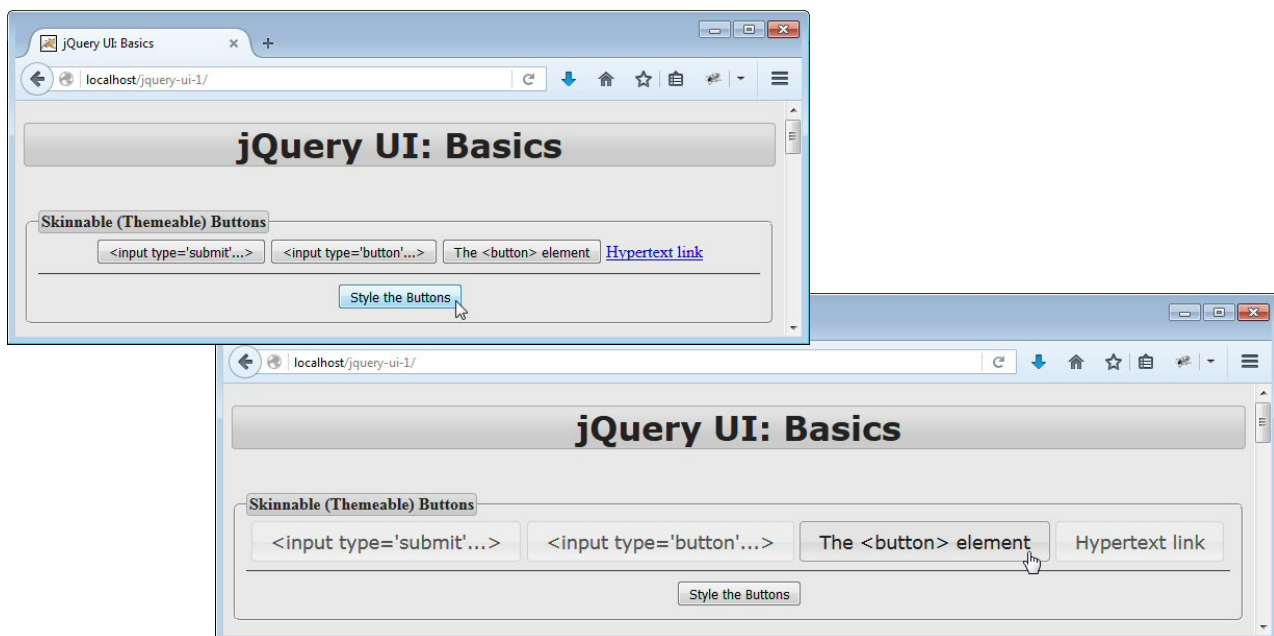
jQuery UI: Basics

localhost/jquery-ui-1/

jQuery UI: Basics

Skinnable (Themeable) Buttons

<input type='submit'...> <input type='button'...> The <button> element Hypertext link

Style the Buttons

localhost/jquery-ui-1/

jQuery UI: Basics

Skinnable (Themeable) Buttons

<input type='submit'...> <input type='button'...> The <button> element Hypertext link

Style the Buttons